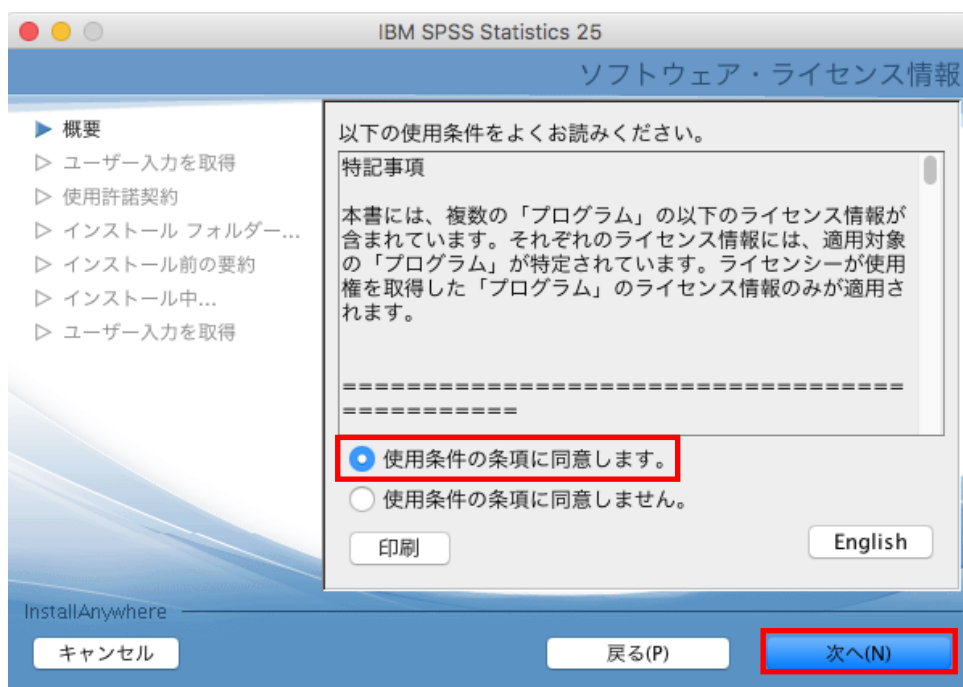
IBM SPSS Statistics 25

ソフトウェア・ライセンス情報

▶ 概要
▷ ユーザー入力を取得
▷ 使用許諾契約
▷ インストール フォルダー...
▷ インストール前の要約
▷ インストール中...
▷ ユーザー入力を取得

以下の使用条件をよくお読みください。

特記事項

本書には、複数の「プログラム」の以下のライセンス情報が含まれています。それぞれのライセンス情報には、適用対象の「プログラム」が特定されています。ライセンシーが使用権を取得した「プログラム」のライセンス情報のみが適用されます。

===================================================

使用条件の条項に同意します。
使用条件の条項に同意しません。

印刷

English

InstallAnywhere

キャンセル

戻る(P)

次へ(N)